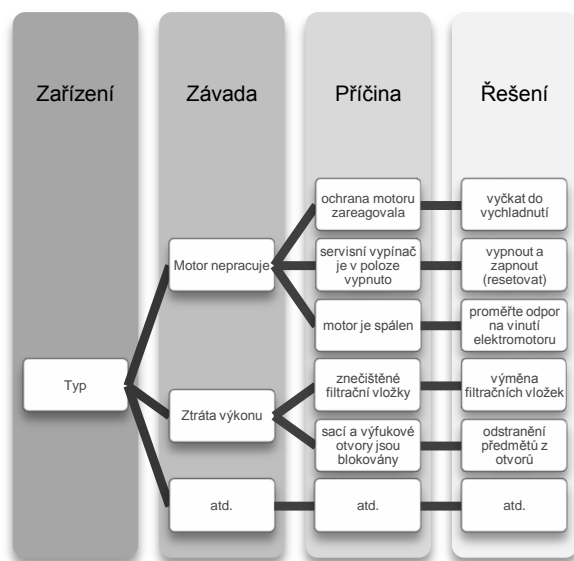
Zařízení

Závada

Příčina

Řešení

Typ

Motor nepracuje

Ztráta výkonu

atd.

ochrana motoru zareagovala

servisní vypínač je v poloze vypnuto

motor je spálen

znečištěné filtrační vložky

sací a výfukové otvory jsou blokovány

atd.

vyčkat do vychladnutí

vypnout a zapnout (resetovat)

proměřte odpor na vinutí elektromotoru

výměna filtračních vložek

odstranění předmětů z otvorů

atd.